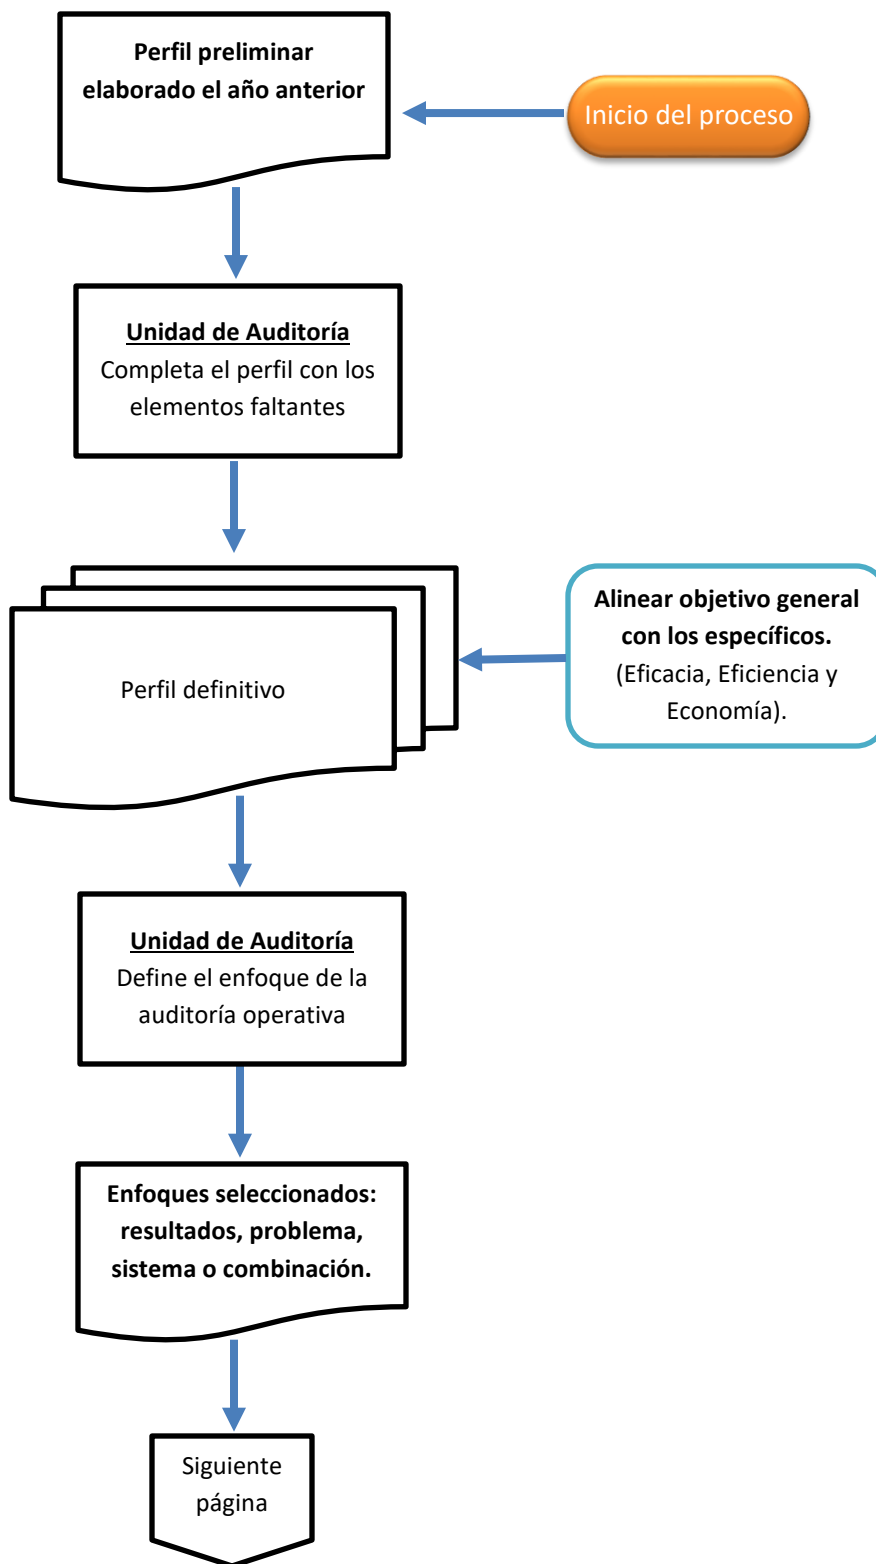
Perfil preliminar elaborado el año anterior

Inicio del proceso

Unidad de Auditoría
Completa el perfil con los elementos faltantes

Perfil definitivo

Alinear objetivo general con los específicos.
(Eficacia, Eficiencia y Economía).

Unidad de Auditoría
Define el enfoque de la auditoría operativa

Enfoques seleccionados: resultados, problema, sistema o combinación.

Siguiente página